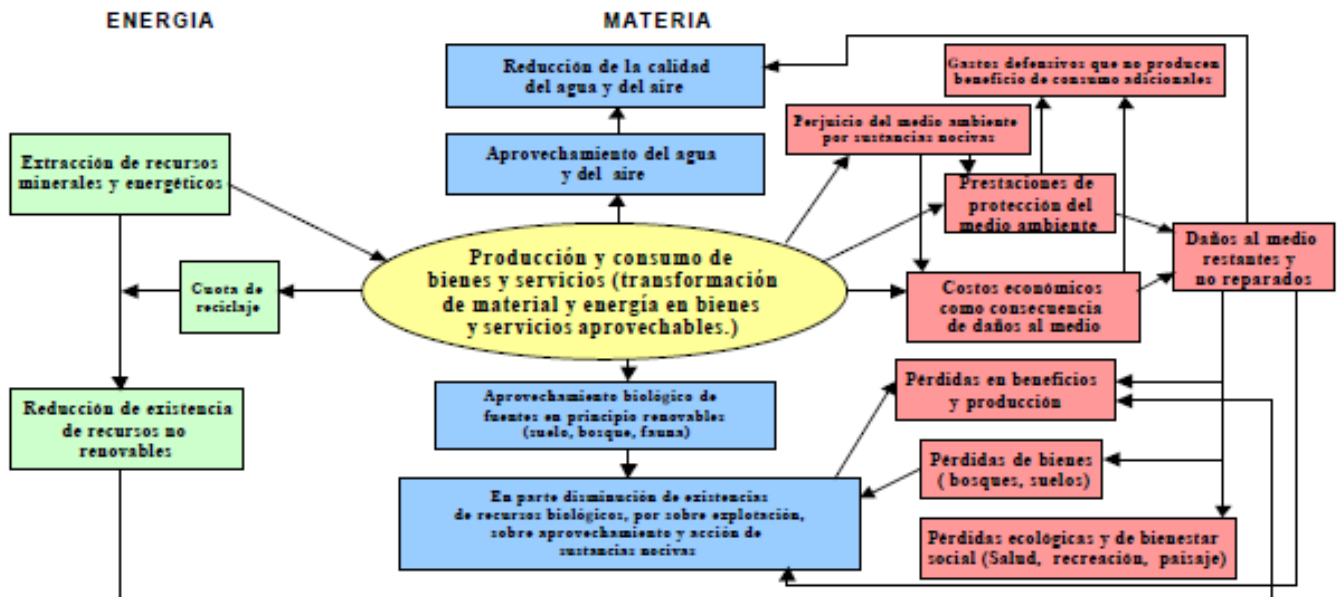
ENERGIA

MATERIA

Reducción de la calidad del agua y del aire

Aprovechamiento del agua y del aire

Extracción de recursos minerales y energéticos

Gastos defensivos que no producen beneficio de consumo adicionales

Perjuicio del medio ambiente por sustancias nocivas

Prestaciones de protección del medio ambiente

Daños al medio restantes y no reparados

Producción y consumo de bienes y servicios (transformación de material y energía en bienes y servicios aprovechables.)

Cuota de reciclaje

Costos económicos como consecuencia de daños al medio

Reducción de existencia de recursos no renovables

Aprovechamiento biológico de fuentes en principio renovables (suelo, bosque, fauna)

Pérdidas en beneficios y producción

Pérdidas de bienes ( bosques, suelos)

En parte disminución de existencias de recursos biológicos, por sobre explotación, sobre aprovechamiento y acción de sustancias nocivas

Pérdidas ecológicas y de bienestar social (Salud, recreación, paisaje)